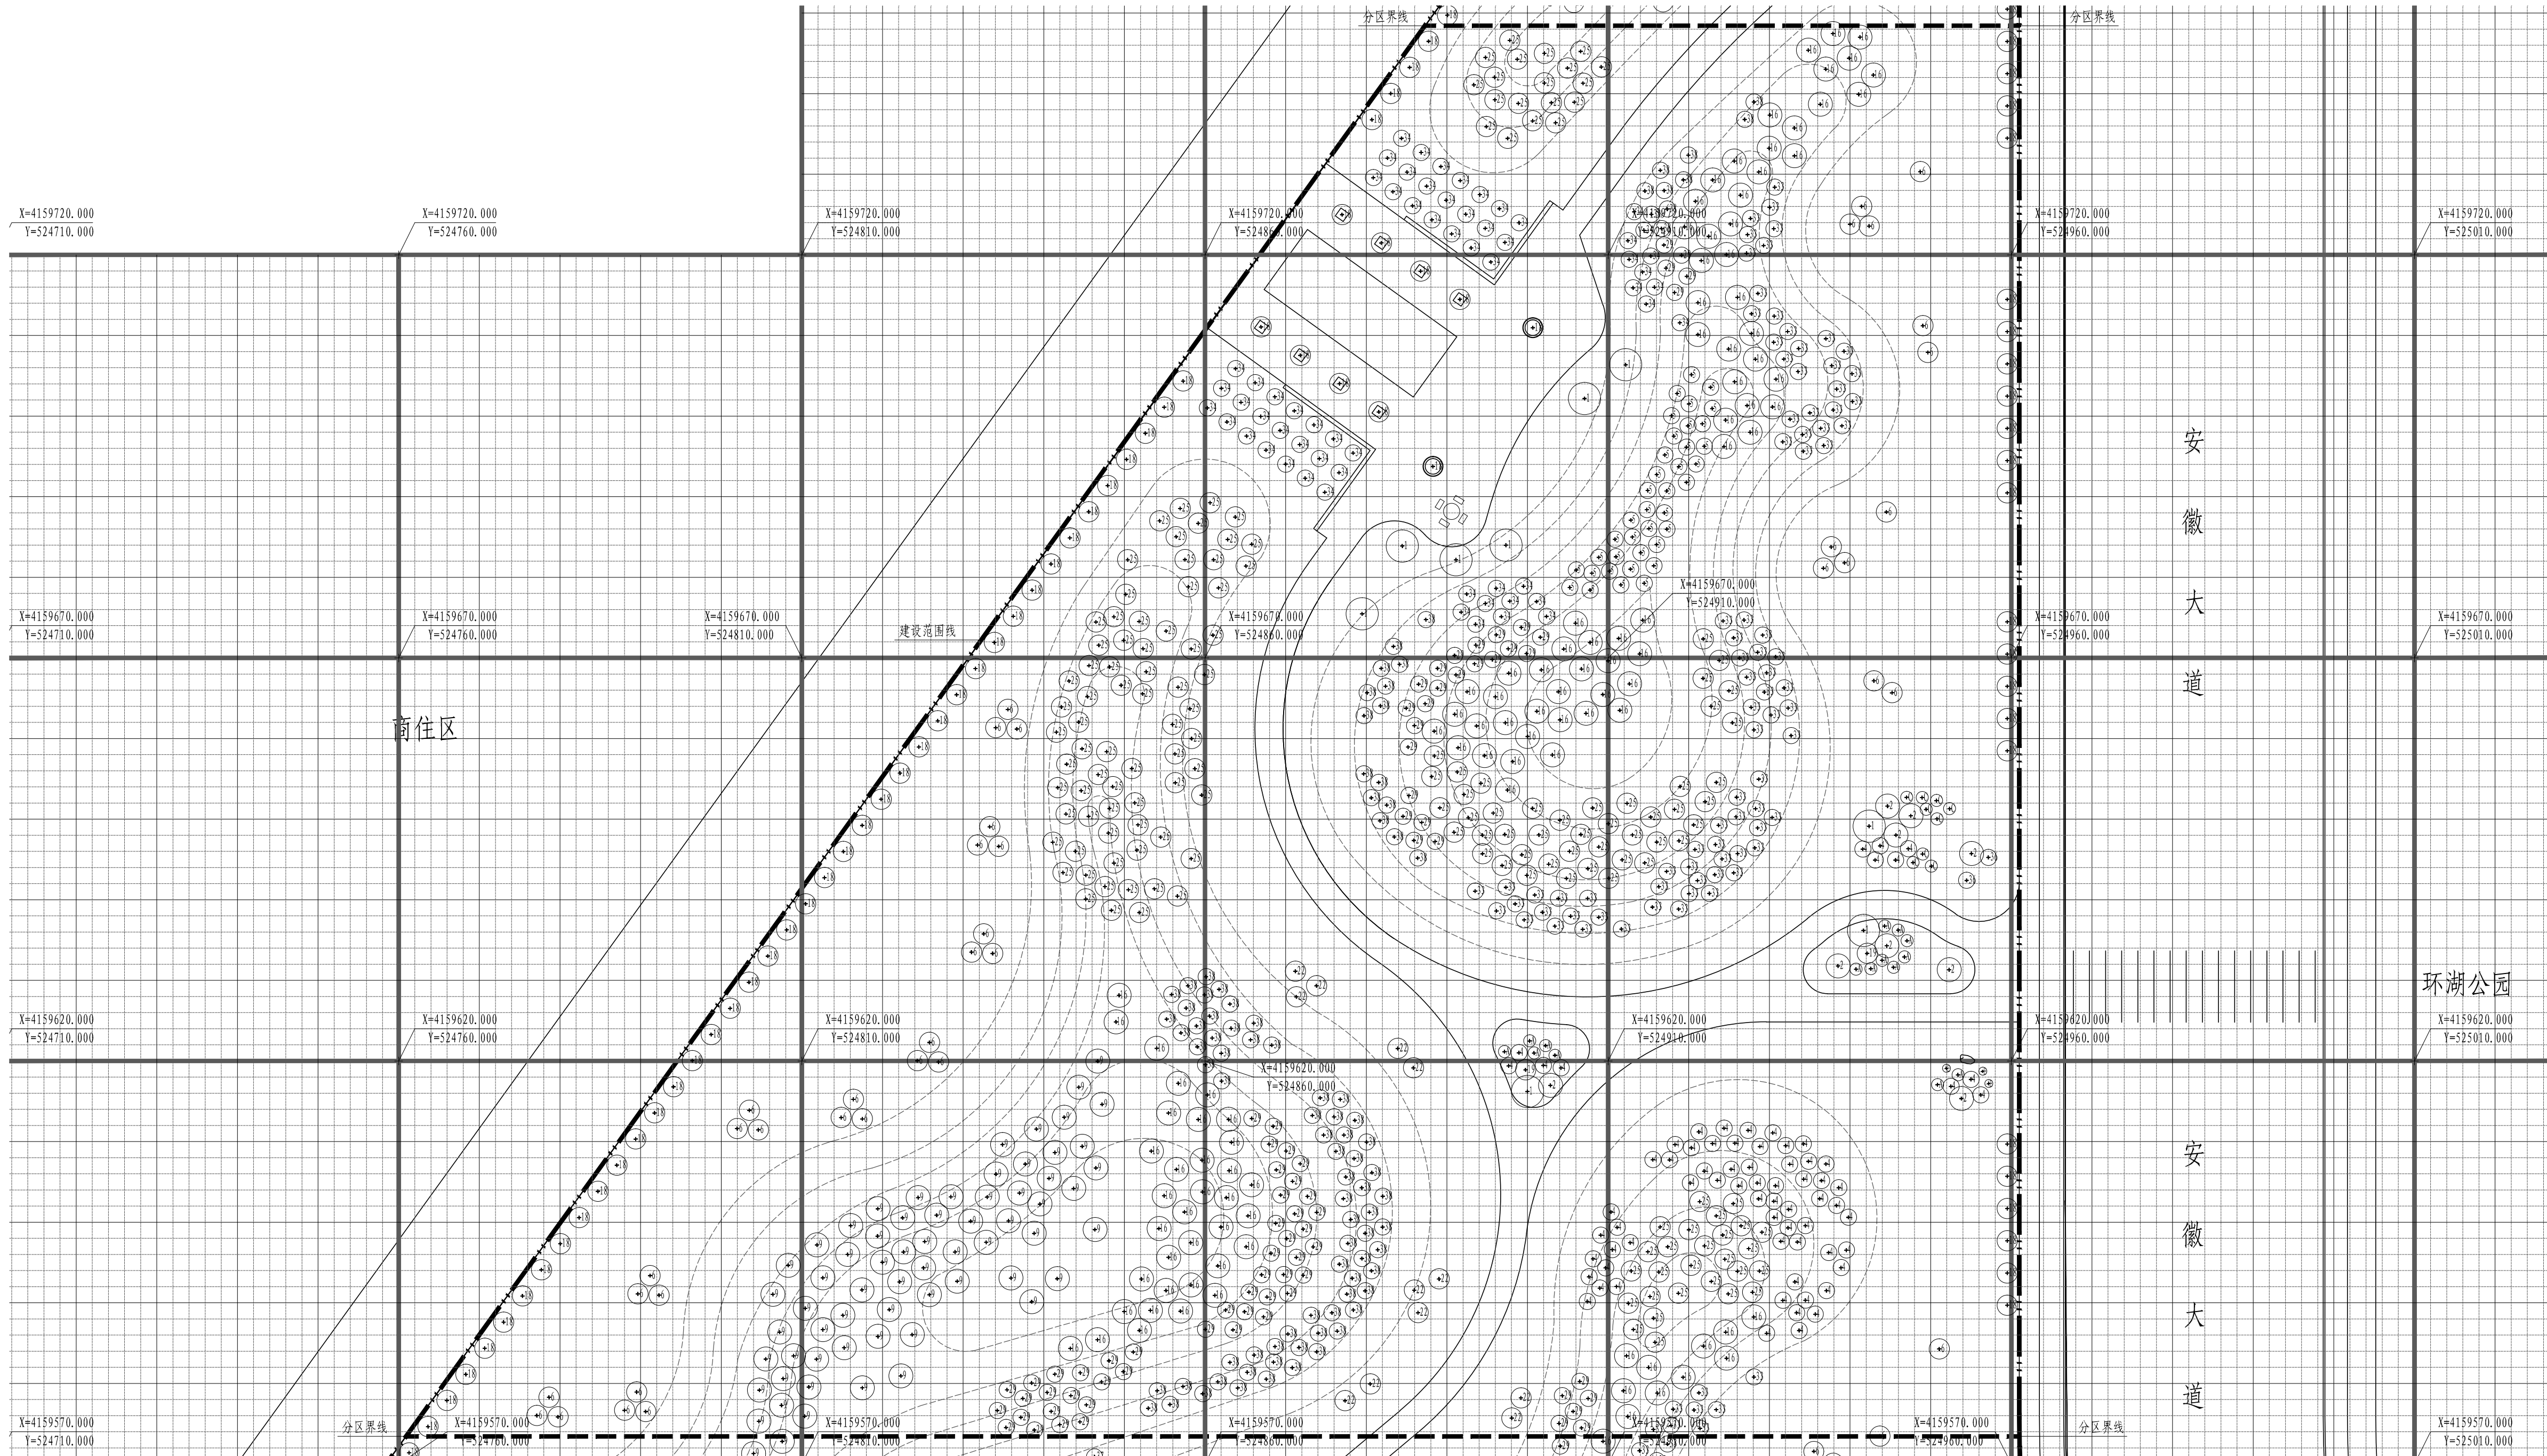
分区界线

分区界线

X=4159720.000
Y=524710.000

X=4159720.000
Y=524760.000

X=4159720.000
Y=524810.000

X=4159720.000
Y=524860.000

X=4159720.000
Y=524910.000

X=4159720.000
Y=524960.000

X=4159720.000
Y=525010.000

安徽大道

X=4159670.000
Y=524910.000

X=4159670.000
Y=524710.000

X=4159670.000
Y=524760.000

X=4159670.000
Y=524810.000

建设范围线

X=4159670.000
Y=524860.000

X=4159670.000
Y=524960.000

X=4159670.000
Y=525010.000

商住区

环湖公园

X=4159620.000
Y=524710.000

X=4159620.000
Y=524760.000

X=4159620.000
Y=524810.000

X=4159620.000
Y=524910.000

X=4159620.000
Y=524960.000

X=4159620.000
Y=525010.000

X=4159620.000
Y=524860.000

安徽大道

X=4159570.000
Y=524710.000

分区界线

X=4159570.000
Y=524760.000

X=4159570.000
Y=524810.000

X=4159570.000
Y=524860.000

X=4159570.000
Y=524910.000

X=4159570.000
Y=524960.000

分区界线

X=4159570.000
Y=525010.000